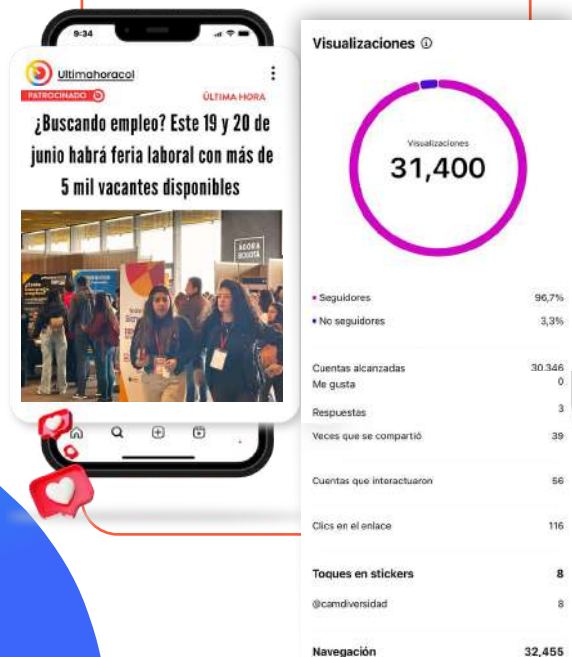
9:34

Ultimahoracol

PATROCINADO

ÚLTIMA HORA

¿Buscando empleo? Este 19 y 20 de junio habrá feria laboral con más de 5 mil vacantes disponibles

AGORA BOGOTÁ

Visualizaciones ⓘ

Visualizaciones
31,400

• Seguidores 96,7%
• No seguidores 3,3%

Cuentas alcanzadas 30.346
Me gusta 0
Respuestas 3
Veces que se compartió 39
Cuentas que interactuaron 56
Clics en el enlace 116

Toques en stickers 8
@camdiversidad 8

Navegación 32,455